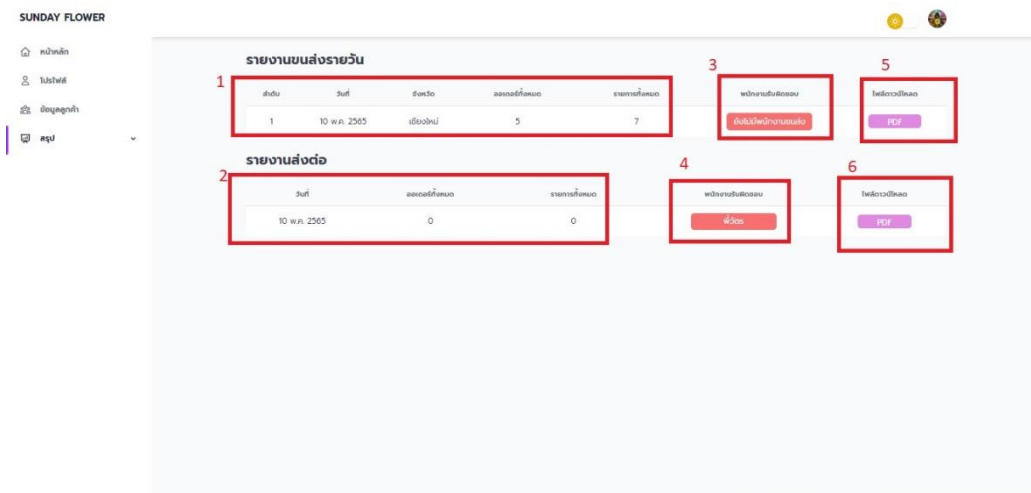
SUNDAY FLOWER

หน้าหลัก
โปรไฟล์
ข้อมูลลูกค้า
สรุป

รายงานขนส่งรายวัน

1

| ลำดับ | วันที่ | จังหวัด | ออเดอร์ทั้งหมด | รายการทั้งหมด |
|---|---|---|---|---|
| 1 | 10 พ.ค. 2565 | เชียงใหม่ | 5 | 7 |

3

พนักงานรับผิดชอบ

ยังไม่มีพนักงานขนส่ง

5

ไฟล์ดาวน์โหลด

PDF

รายงานส่งต่อ

2

| วันที่ | ออเดอร์ทั้งหมด | รายการทั้งหมด |
|---|---|---|
| 10 พ.ค. 2565 | 0 | 0 |

4

พนักงานรับผิดชอบ

พี่วัตร

6

ไฟล์ดาวน์โหลด

PDF